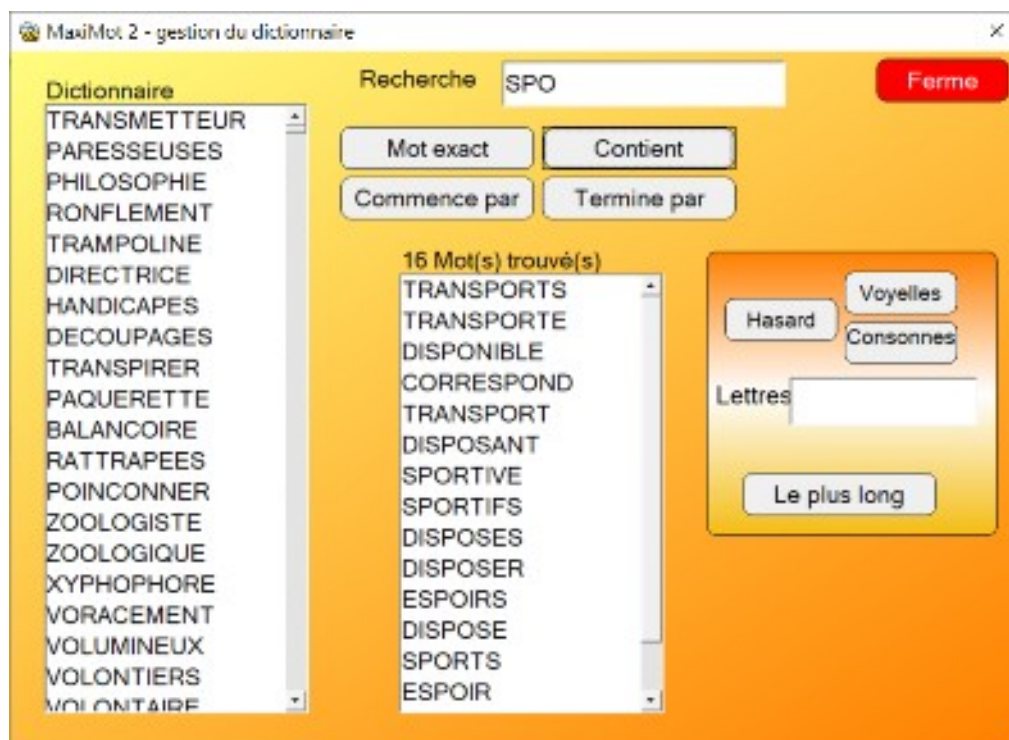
MaxiMot 2 - gestion du dictionnaire
×

Dictionnaire
TRANSMETTEUR
PARESSEUSES
PHILOSOPHIE
RONFLEMENT
TRAMPOLINE
DIRECTRICE
HANDICAPES
DECOUPAGES
TRANSPIRER
PAQUERETTE
BALANCOIRE
RATTRAPEES
POINCONNER
ZOOLOGISTE
ZOOLOGIQUE
XYPHOPHORE
VORACEMENT
VOLUMINEUX
VOLONTIERS
VOLONTAIRE

Recherche SPO
Ferme

Mot exact
Contient
Commence par
Termine par

16 Mot(s) trouvé(s)
TRANSPORTS
TRANSPORTE
DISPONIBLE
CORRESPOND
TRANSPORT
DISPOSANT
SPORTIVE
SPORTIFS
DISPOSES
DISPOSER
ESPOIRS
DISPOSE
SPORTS
ESPOIR

Hasard
Voyelles
Consonnes
Lettres
Le plus long